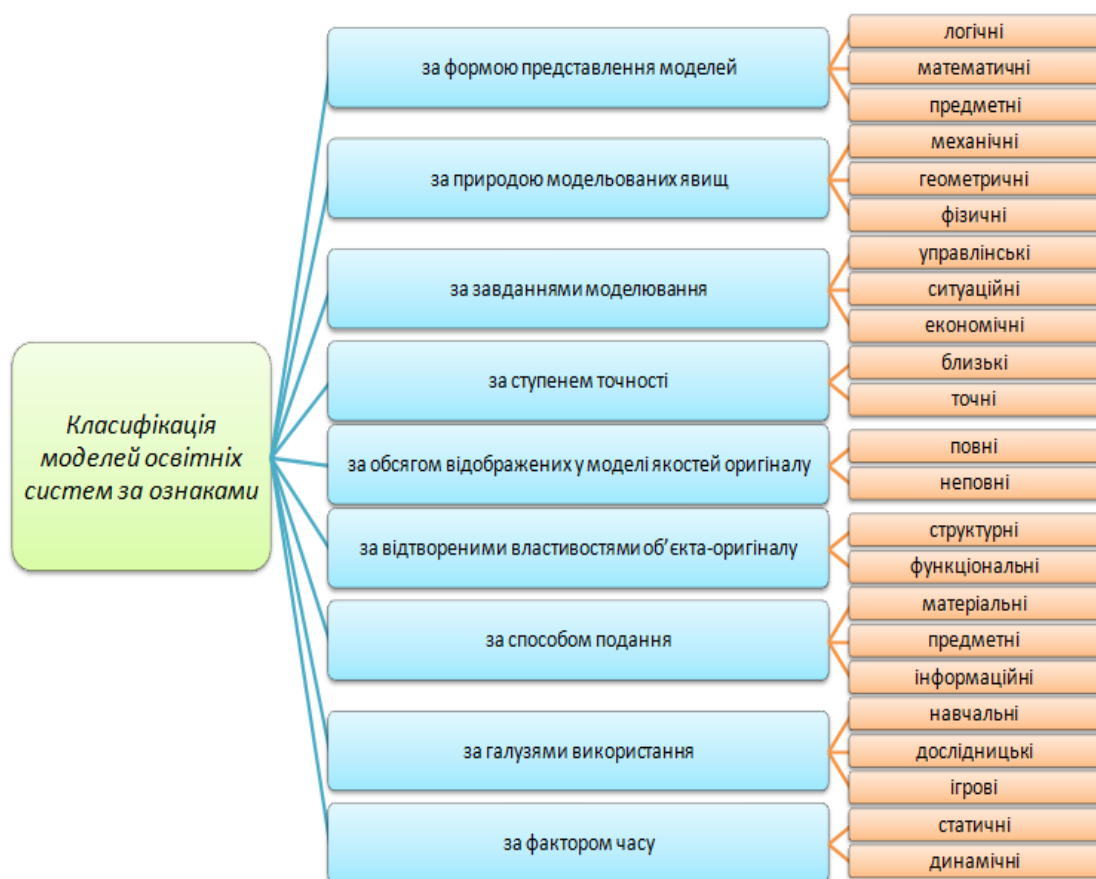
Класифікація моделей освітніх систем за ознаками

за формою представлення моделей
логічні
математичні
предметні

за природою модельованих явищ
механічні
геометричні
фізичні

за завданнями моделювання
управлінські
ситуаційні
економічні

за ступенем точності
близькі
точні

за обсягом відображених у моделі якостей оригіналу
повні
неповні

за відтвореними властивостями об'єкта-оригіналу
структурні
функціональні

за способом подання
матеріальні
предметні
інформаційні

за галузями використання
навчальні
дослідницькі
ігрові

за фактором часу
статичні
динамічні